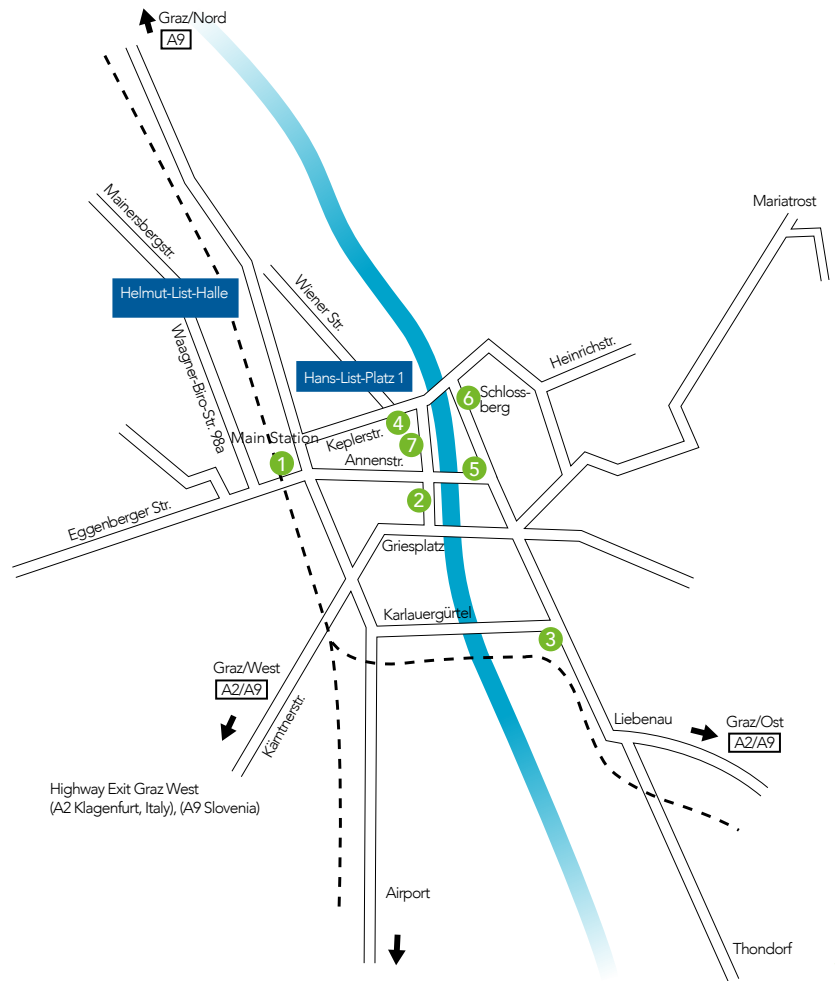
Graz/Nord
A9

Mariatrost

Mainersbergstr.

Helmut-List-Halle

Wiener Str.

Wagner-Biro-Str. 98a

Hans-List-Platz 1

Heinrichstr.

6 Schlossberg

4

Keplerstr.

Main Station

7

Annenstr.

1

5

2

Eggenberger Str.

Griesplatz

Karlauergürtel

3

Graz/West
A2/A9

Liebenau

Graz/Ost
A2/A9

Kärntnerstr.

Highway Exit Graz West
(A2 Klagenfurt, Italy), (A9 Slovenia)

Airport

Thondorf